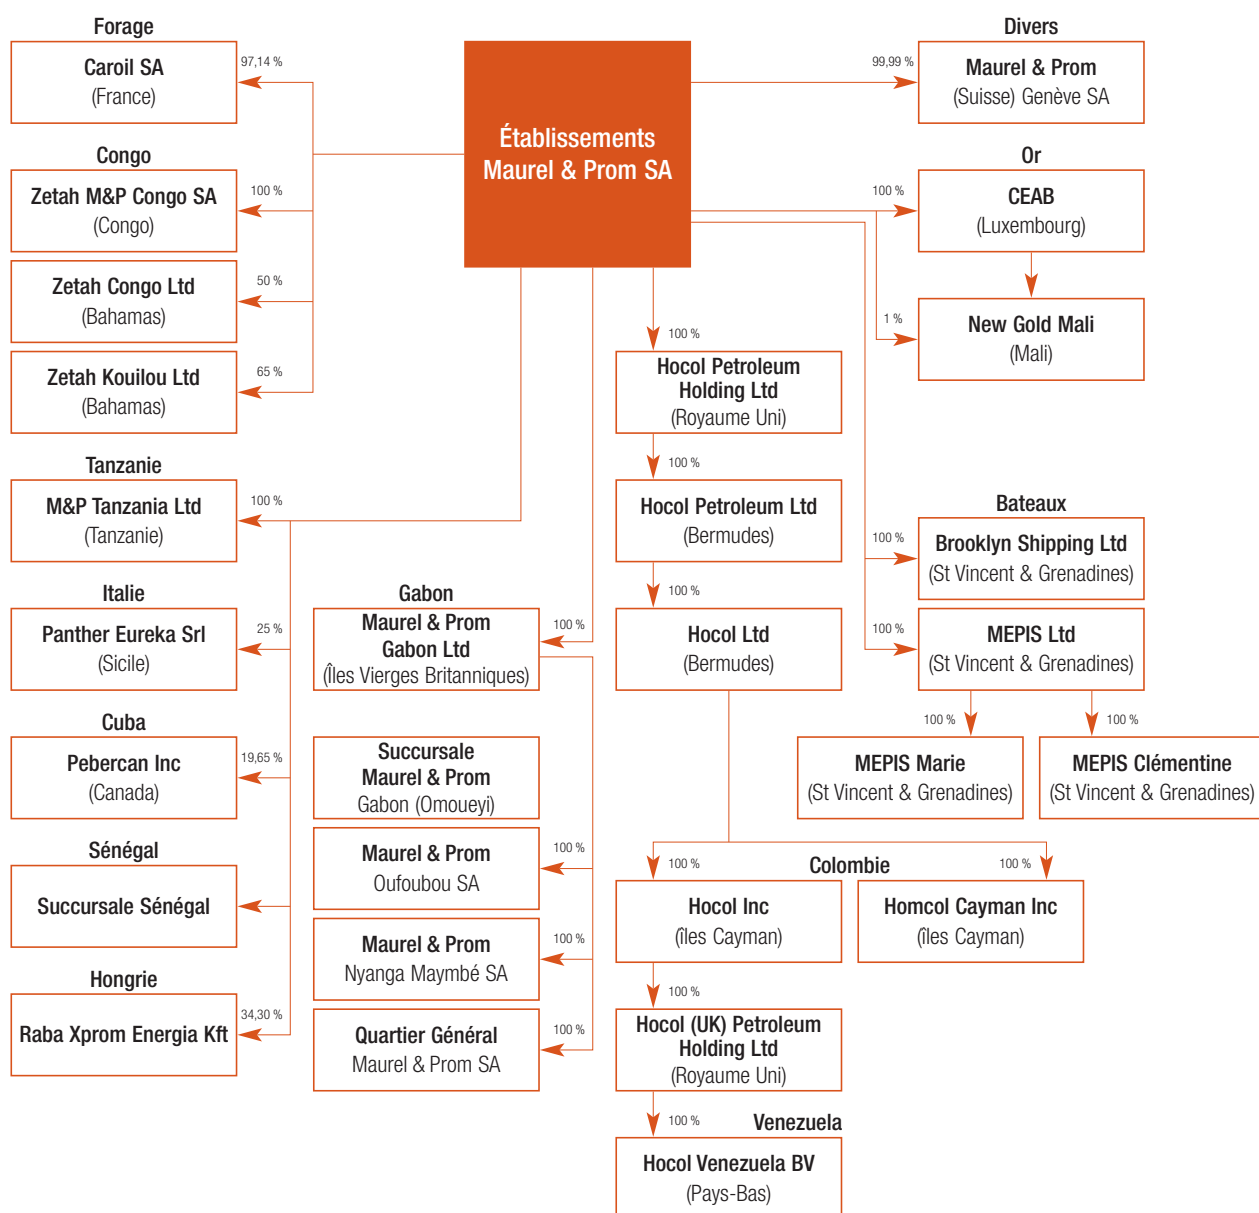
Forage
Caroil SA
(France)
97,14 %

Congo
Zetah M&P Congo SA
(Congo)
100 %

Zetah Congo Ltd
(Bahamas)
50 %

Zetah Kouilou Ltd
(Bahamas)
65 %

Tanzanie
M&P Tanzania Ltd
(Tanzanie)
100 %

Italie
Panther Eureka Srl
(Sicile)
25 %

Cuba
Pebercan Inc
(Canada)
19,65 %

Sénégal
Succursale Sénégal

Hongrie
Raba Xprom Energia Kft
34,30 %

Établissements Maurel & Prom SA

Gabon
Maurel & Prom Gabon Ltd
(Îles Vierges Britanniques)
100 %

Succursale Maurel & Prom Gabon (Omoueyi)

Maurel & Prom Oufoubou SA
100 %

Maurel & Prom Nyanga Maymbé SA
100 %

Quartier Général Maurel & Prom SA
100 %

100 %
Hocol Petroleum Holding Ltd
(Royaume Uni)

100 %
Hocol Petroleum Ltd
(Bermudes)

100 %
Hocol Ltd
(Bermudes)

Colombie
100 %
Hocol Inc
(îles Cayman)
100 %
Homcol Cayman Inc
(îles Cayman)

100 %
Hocol (UK) Petroleum Holding Ltd
(Royaume Uni)

100 %
Venezuela
Hocol Venezuela BV
(Pays-Bas)

Divers
99,99 %
Maurel & Prom
(Suisse) Genève SA

Or
100 %
CEAB
(Luxembourg)

1 %
New Gold Mali
(Mali)

Bateaux
100 %
Brooklyn Shipping Ltd
(St Vincent & Grenadines)

100 %
MEPIS Ltd
(St Vincent & Grenadines)

100 %
MEPIS Marie
(St Vincent & Grenadines)

100 %
MEPIS Clémentine
(St Vincent & Grenadines)